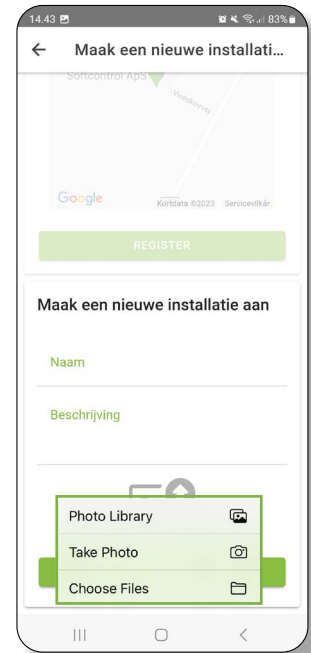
14.43 83%

← Maak een nieuwe installati...

Softcontrol ApS

Vodskovvej

Google Kortdata ©2023 Servicevilkår

REGISTER

Maak een nieuwe installatie aan

Naam

Beschrijving

Photo Library

Take Photo

Choose Files